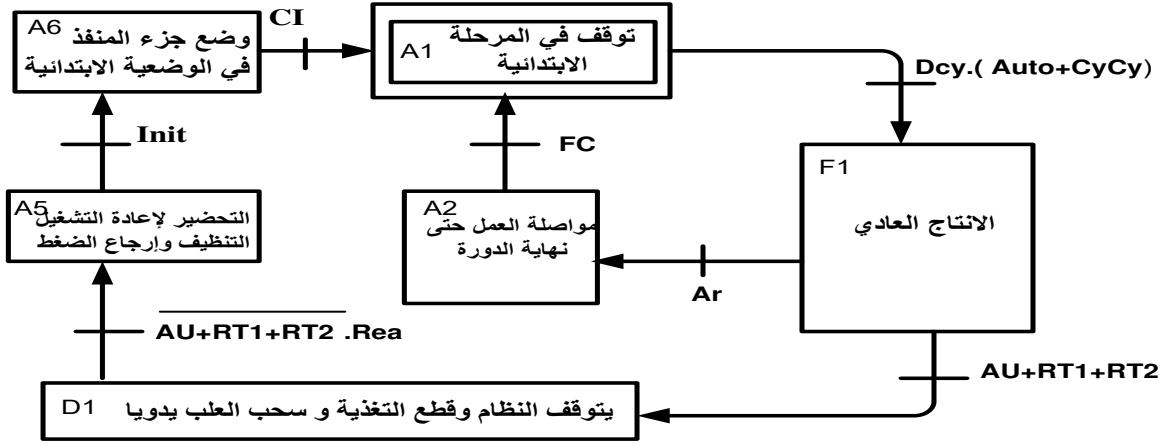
A6
وضع جزء المنفذ في الوضعية الابتدائية

CI

A1
توقف في المرحلة الابتدائية

Dcy.( Auto+CyCy)

Init

FC

F1
الانتاج العادي

A5
التحضير لإعادة التشغيل التنظيف وإرجاع الضغط

A2
مواصلة العمل حتى نهاية الدورة

Ar

$\overline{AU+RT1+RT2}$ .Rea

AU+RT1+RT2

D1
يتوقف النظام وقطع التغذية و سحب العلب يدويا